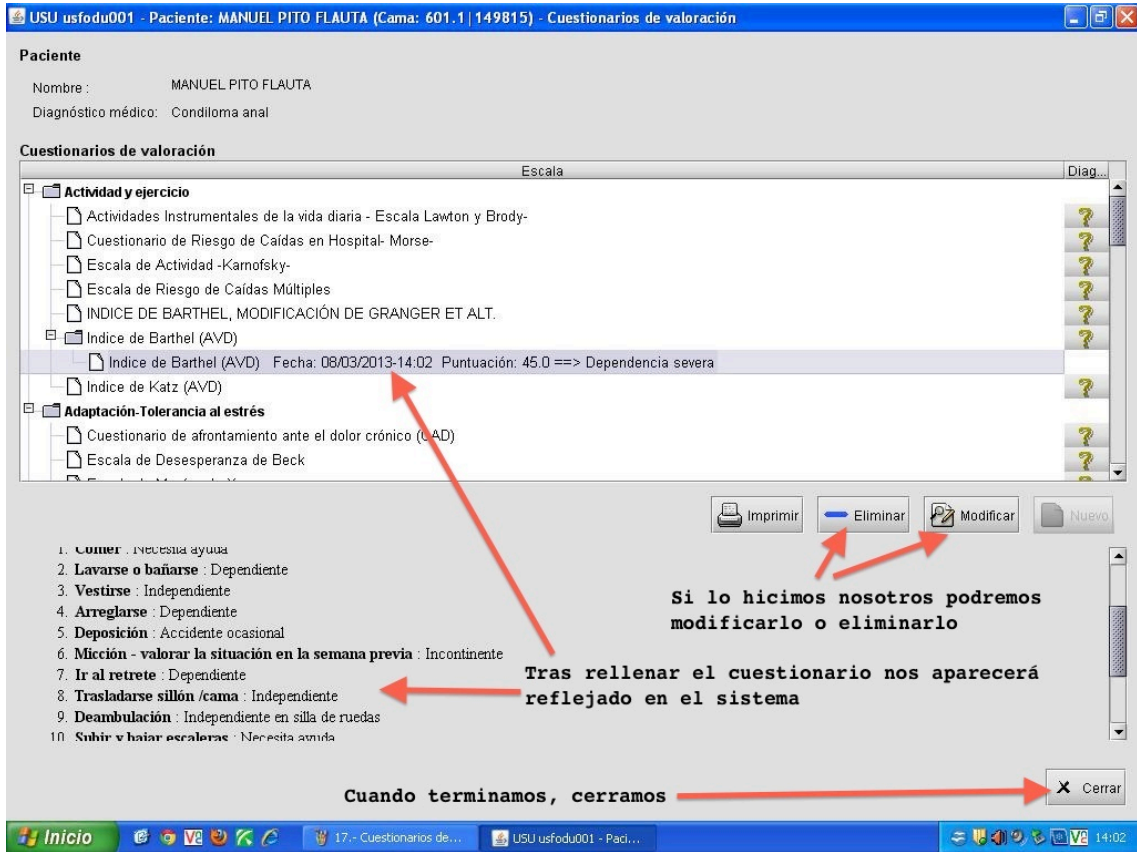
USU usfodu001 - Paciente: MANUEL PITO FLAUTA (Cama: 601.1|149815) - Cuestionarios de valoración

Paciente

Nombre : MANUEL PITO FLAUTA

Diagnóstico médico: Condiloma anal

Cuestionarios de valoración

| Escala | Diag... |
|---|---|
| Actividad y ejercicio | |
| Actividades Instrumentales de la vida diaria - Escala Lawton y Brody- | ? |
| Cuestionario de Riesgo de Caídas en Hospital- Morse- | ? |
| Escala de Actividad -Karnofsky- | ? |
| Escala de Riesgo de Caídas Múltiples | ? |
| INDICE DE BARTHEL, MODIFICACIÓN DE GRANGER ET ALT. | ? |
| Indice de Barthel (AVD) | ? |
| Indice de Barthel (AVD) Fecha: 08/03/2013-14:02 Puntuación: 45.0 ==> Dependencia severa | |
| Indice de Katz (AVD) | ? |
| Adaptación-Tolerancia al estrés | |
| Cuestionario de afrontamiento ante el dolor crónico (CAD) | ? |
| Escala de Desesperanza de Beck | ? |
| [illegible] | |

Imprimir Eliminar Modificar Nuevo

1. Comer : Necesita ayuda
2. Lavarse o bañarse : Dependiente
3. Vestirse : Independiente
4. Arreglarse : Dependiente
5. Deposición : Accidente ocasional
6. Micción - valorar la situación en la semana previa : Incontinente
7. Ir al retrete : Dependiente
8. Trasladarse sillón /cama : Independiente
9. Deambulación : Independiente en silla de ruedas
10. Subir y bajar escaleras : Necesita ayuda

Si lo hicimos nosotros podremos modificarlo o eliminarlo

Tras rellenar el cuestionario nos aparecerá reflejado en el sistema

Cuando terminamos, cerramos

Cerrar

Inicio 17.- Cuestionarios de... USU usfodu001 - Paci... 14:02